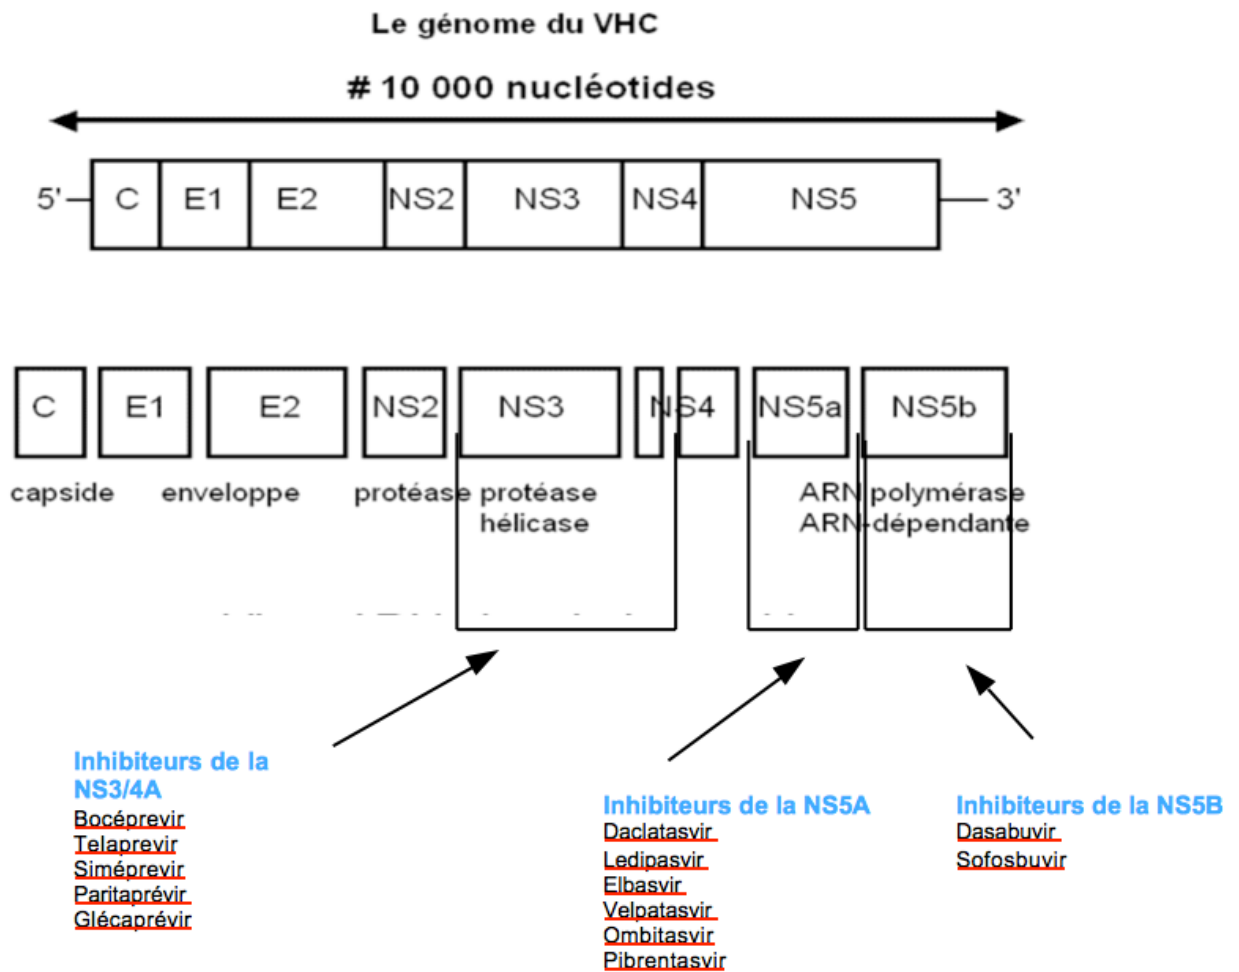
Le génome du VHC

# 10 000 nucléotides

5' C E1 E2 NS2 NS3 NS4 NS5 3'

C E1 E2 NS2 NS3 NS4 NS5a NS5b

capside enveloppe protéase protéase hélicase ARN polymérase ARN-dépendante

Inhibiteurs de la NS3/4A
Bocéprevir
Telaprevir
Siméprevir
Paritaprévir
Glécaprévir

Inhibiteurs de la NS5A
Daclatasvir
Ledipasvir
Elbasvir
Velpatasvir
Ombitasvir
Pibrentasvir

Inhibiteurs de la NS5B
Dasabuvir
Sofosbuvir